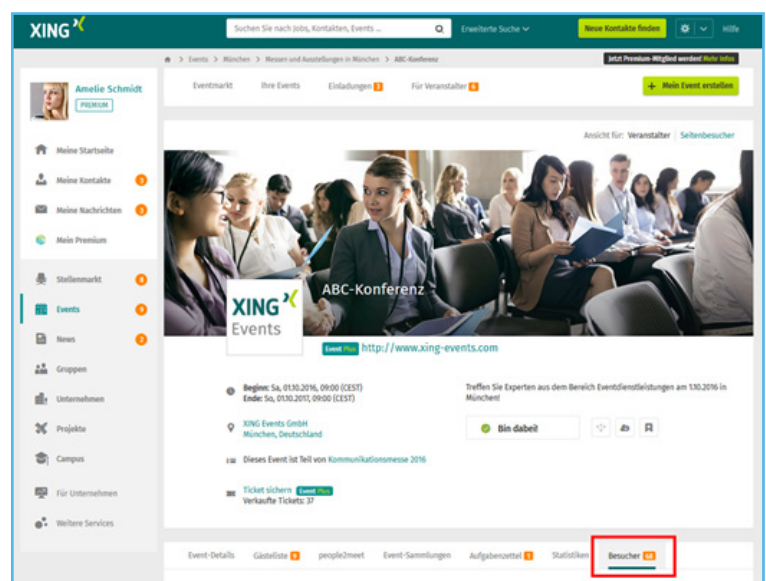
XING

Suchen Sie nach Jobs, Kontakten, Events ...

Erweiterte Suche

Neue Kontakte finden

Hilfe

Events > München > Messen und Ausstellungen in München > ABC-Konferenz

Jetzt Premium-Mitglied werden! Mehr Infos

Amelie Schmidt
PREMIUM

Meine Startseite
Meine Kontakte 3
Meine Nachrichten 3
Mein Premium

Stellenmarkt 6
Events 9
News 2
Gruppen
Unternehmen
Projekte
Campus

Für Unternehmen
Weitere Services

Eventmarkt
Ihre Events
Einladungen 3
Für Veranstalter 6

+ Mein Event erstellen

Ansicht für: Veranstalter | Seitenbesucher

XING Events

ABC-Konferenz

Event Plus http://www.xing-events.com

Beginn: Sa, 01.10.2016, 09:00 (CEST)
Ende: So, 01.10.2017, 09:00 (CEST)

XING Events GmbH
München, Deutschland

Dieses Event ist Teil von Kommunikationsmesse 2016

Ticket sichern Event Plus
Verkaufte Tickets: 37

Treffen Sie Experten aus dem Bereich Eventdienstleistungen am 1.10.2016 in München!

Bin dabei

Event-Details
Gästeliste 6
people2meet
Event-Sammlungen
Aufgabenzettel 1
Statistiken
Besucher 68